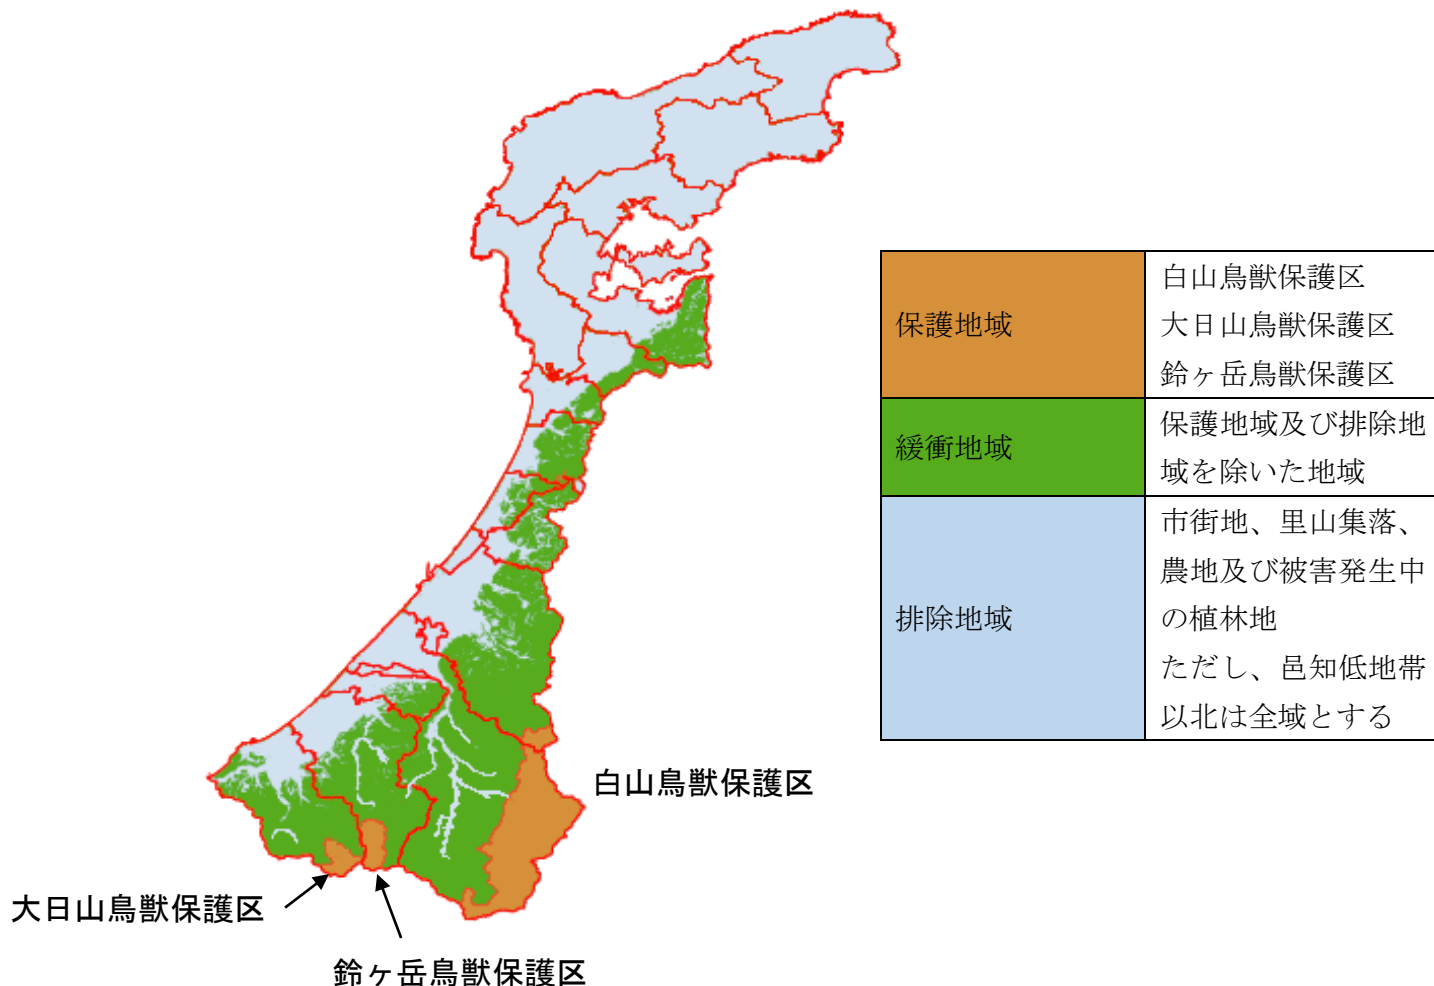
| 保護地域 | 白山鳥獣保護区<br>大日山鳥獣保護区<br>鈴ヶ岳鳥獣保護区 |
|---|---|
| 緩衝地域 | 保護地域及び排除地域を除いた地域 |
| 排除地域 | 市街地、里山集落、農地及び被害発生中の植林地<br>ただし、邑知低地帯以北は全域とする |

白山鳥獣保護区

大日山鳥獣保護区

鈴ヶ岳鳥獣保護区